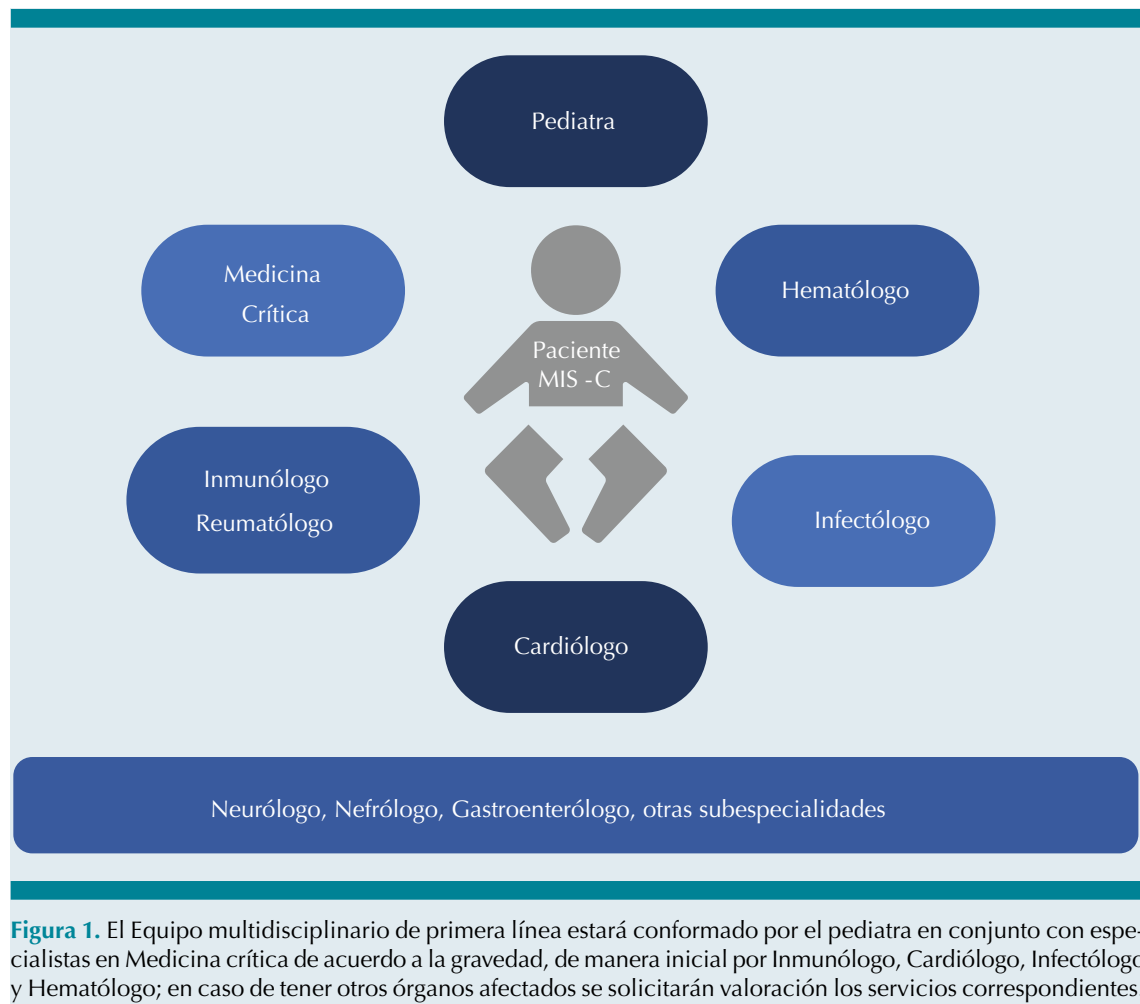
Pediatra

Medicina Crítica

Hematólogo

Paciente MIS -C

Inmunólogo Reumatólogo

Infectólogo

Cardiólogo

Neurólogo, Nefrólogo, Gastroenterólogo, otras subespecialidades

Figura 1. El Equipo multidisciplinario de primera línea estará conformado por el pediatra en conjunto con especialistas en Medicina crítica de acuerdo a la gravedad, de manera inicial por Inmunólogo, Cardiólogo, Infectólogo y Hematólogo; en caso de tener otros órganos afectados se solicitarán valoración los servicios correspondientes